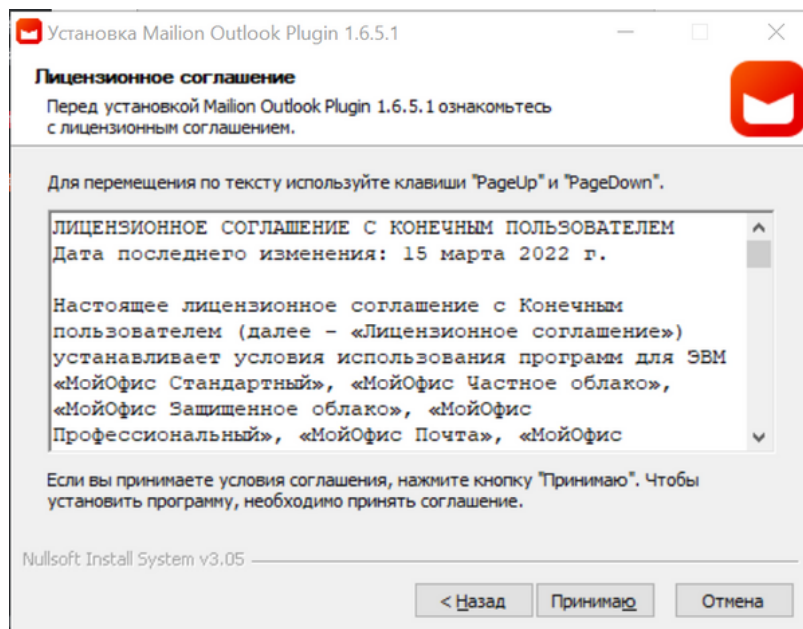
Установка Mailion Outlook Plugin 1.6.5.1

Лицензионное соглашение

Перед установкой Mailion Outlook Plugin 1.6.5.1 ознакомьтесь с лицензионным соглашением.

Для перемещения по тексту используйте клавиши "PageUp" и "PageDown".

ЛИЦЕНЗИОННОЕ СОГЛАШЕНИЕ С КОНЕЧНЫМ ПОЛЬЗОВАТЕЛЕМ
Дата последнего изменения: 15 марта 2022 г.

Настоящее лицензионное соглашение с Конечным пользователем (далее – «Лицензионное соглашение») устанавливает условия использования программ для ЭВМ «МойОфис Стандартный», «МойОфис Частное облако», «МойОфис Защищенное облако», «МойОфис Профессиональный», «МойОфис Почта», «МойОфис

Если вы принимаете условия соглашения, нажмите кнопку "Принимаю". Чтобы установить программу, необходимо принять соглашение.

Nullsoft Install System v3.05

< Назад

Принимаю

Отмена